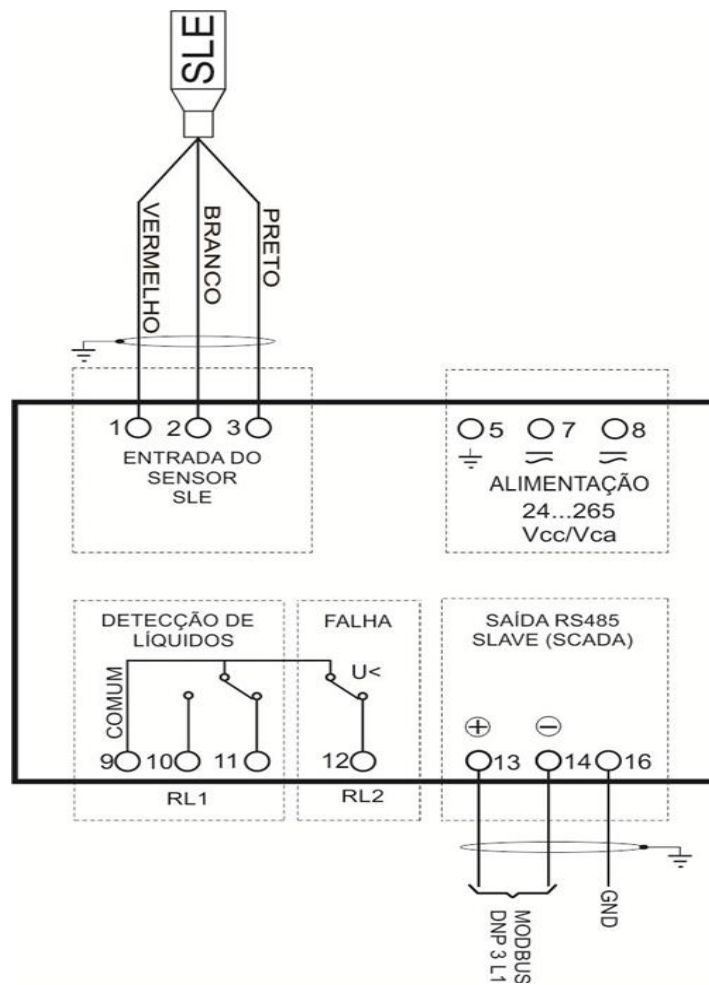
SLE

VERMELHO
BRANCO
PRETO

1 2 3
ENTRADA DO SENSOR SLE

5 7 8
ALIMENTAÇÃO
24...265
Vcc/Vca

DETECÇÃO DE LÍQUIDOS
COMUM
9 10 11
RL1

FALHA
U<
12
RL2

SAÍDA RS485
SLAVE (SCADA)
⊕ ⊖
13 14 16

MODBUS
DNP 3 L1
GND